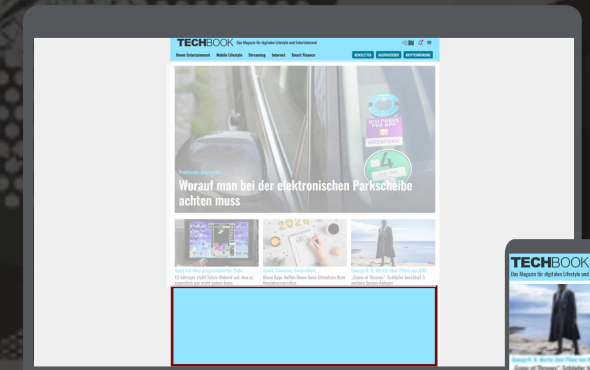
TECHBOOK Das Magazin für digitalen Lifestyle und Entertainment

News Entertainment Mobile Lifestyle Streaming Internet Smart Finance

NEWSLETTER NACHRICHTEN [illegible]

Praktische Ratgeber

Worauf man bei der elektronischen Parkscheibe achten muss

Spiel bei Gehirn programmierten Code

Sport, Finanzen, Gesundheit, ...

George R. R. Martin über Pläne von HBO

TECHBOOK

Das Magazin für digitalen Lifestyle und

George R. R. Martin über Pläne von H

„Game of Thrones“-Schöpfer b